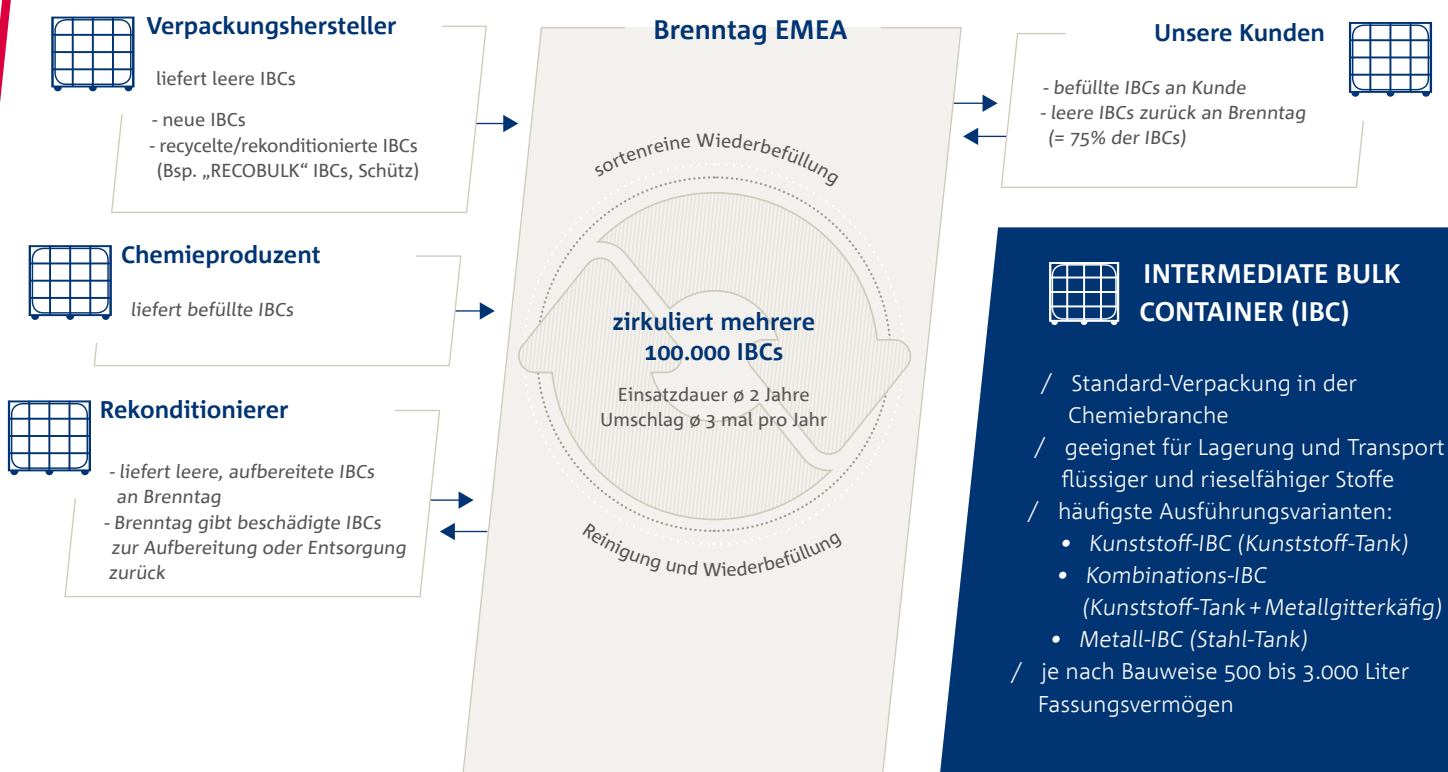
Verpackungshersteller

liefert leere IBCs

- neue IBCs
- recycelte/rekonditionierte IBCs (Bsp. „RECOBULK“ IBCs, Schütz)

Chemieproduzent

liefert befüllte IBCs

Rekonditionierer

- liefert leere, aufbereitete IBCs an Brenntag
- Brenntag gibt beschädigte IBCs zur Aufbereitung oder Entsorgung zurück

Brenntag EMEA

sortenreine Wiederbefüllung

zirkuliert mehrere 100.000 IBCs

Einsatzdauer ø 2 Jahre
Umschlag ø 3 mal pro Jahr

Reinigung und Wiederbefüllung

Unsere Kunden

- befüllte IBCs an Kunde
- leere IBCs zurück an Brenntag (= 75% der IBCs)

INTERMEDIATE BULK CONTAINER (IBC)

/ Standard-Verpackung in der Chemiebranche
/ geeignet für Lagerung und Transport flüssiger und rieselfähiger Stoffe
/ häufigste Ausführungsvarianten:
• Kunststoff-IBC (Kunststoff-Tank)
• Kombinations-IBC (Kunststoff-Tank + Metallgitterkäfig)
• Metall-IBC (Stahl-Tank)
/ je nach Bauweise 500 bis 3.000 Liter Fassungsvermögen